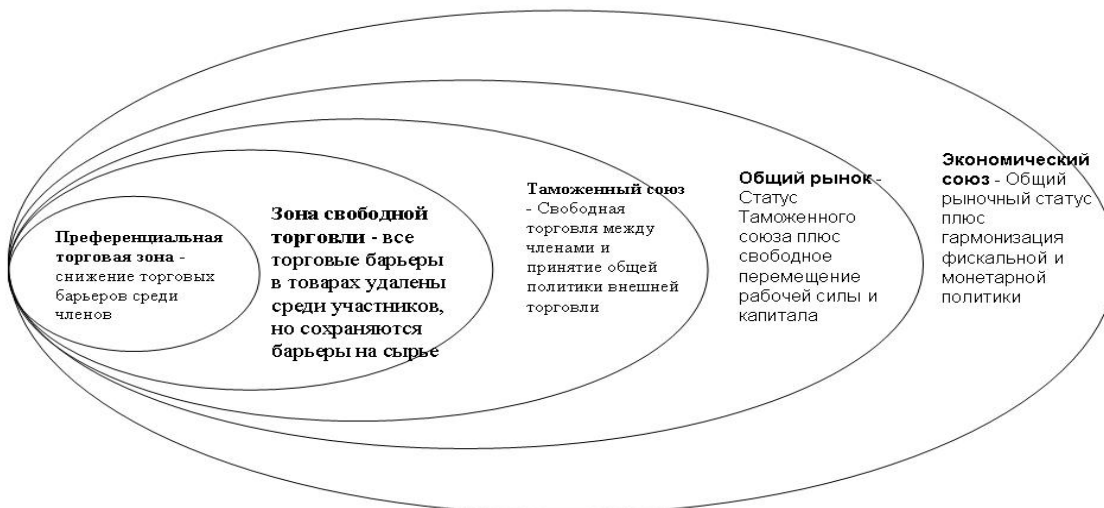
Преференциальная торговая зона - снижение торговых барьеров среди членов

Зона свободной торговли - все торговые барьеры в товарах удалены среди участников, но сохраняются барьеры на сырье

Таможенный союз - Свободная торговля между членами и принятие общей политики внешней торговли

Общий рынок - Статус Таможенного союза плюс свободное перемещение рабочей силы и капитала

Экономический союз - Общий рыночный статус плюс гармонизация фискальной и монетарной политики